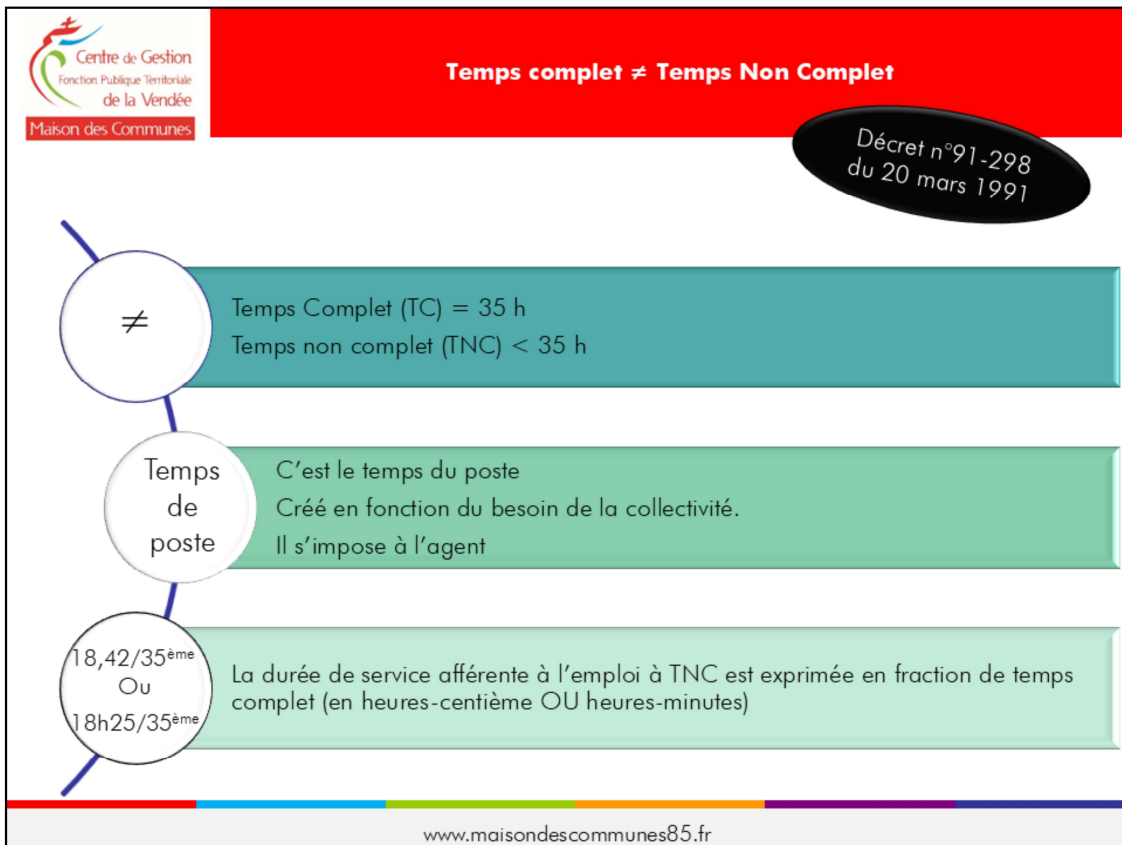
Centre de Gestion
Fonction Publique Territoriale
de la Vendée
Maison des Communes

Temps complet ≠ Temps Non Complet

Décret n°91-298 du 20 mars 1991

≠

Temps Complet (TC) = 35 h
Temps non complet (TNC) < 35 h

Temps de poste

C'est le temps du poste
Créé en fonction du besoin de la collectivité.
Il s'impose à l'agent

18,42/35ème
Ou
18h25/35ème

La durée de service afférente à l'emploi à TNC est exprimée en fraction de temps complet (en heures-centième OU heures-minutes)

www.maisondescommunes85.fr